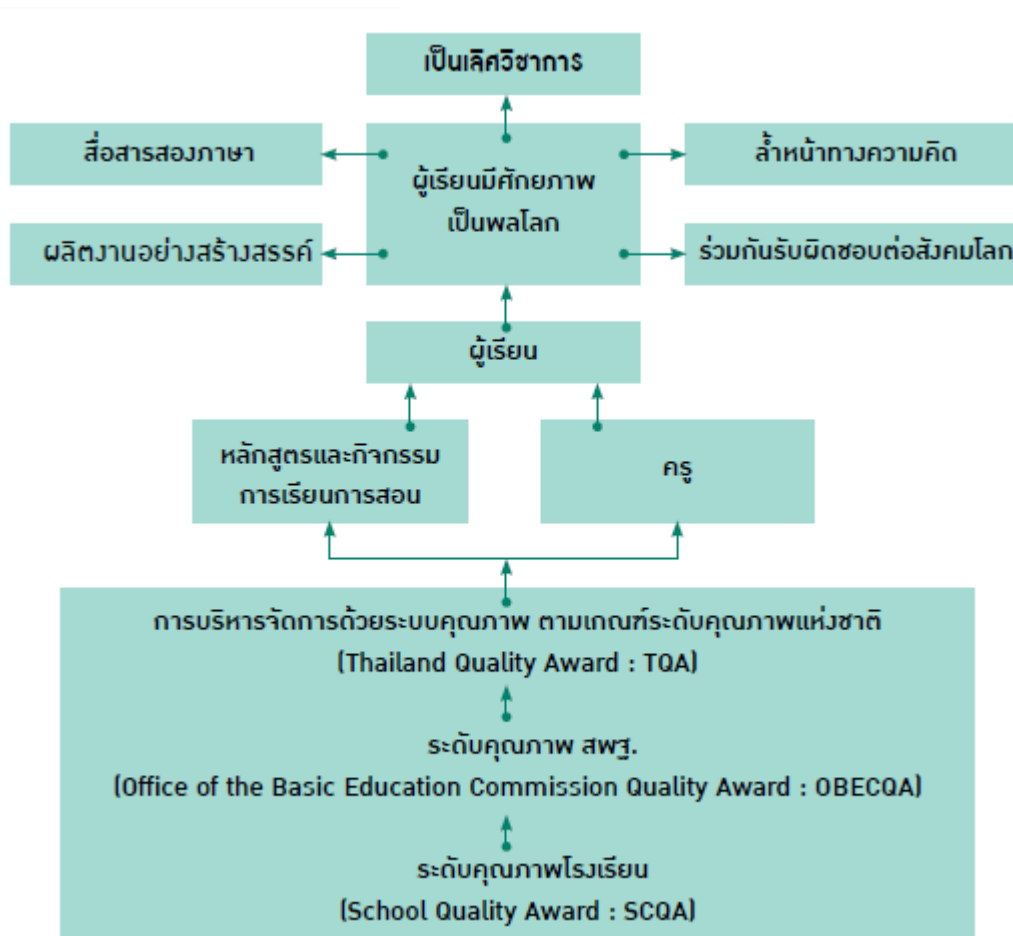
เป็นเลิศวิชาการ

สื่อสารสองภาษา

ผู้เรียนมีศักยภาพ
เป็นพลโลก

ล้ำหน้าทางความคิด

ผลิตงานอย่างสร้างสรรค์

ร่วมกันรับผิดชอบต่อสังคมโลก

ผู้เรียน

หลักสูตรและกิจกรรม
การเรียนการสอน

ครู

การบริหารจัดการด้วยระบบคุณภาพ ตามเกณฑ์ระดับคุณภาพแห่งชาติ
(Thailand Quality Award : TQA)

ระดับคุณภาพ สพฐ.
(Office of the Basic Education Commission Quality Award : OBECQA)

ระดับคุณภาพโรงเรียน
(School Quality Award : SCQA)